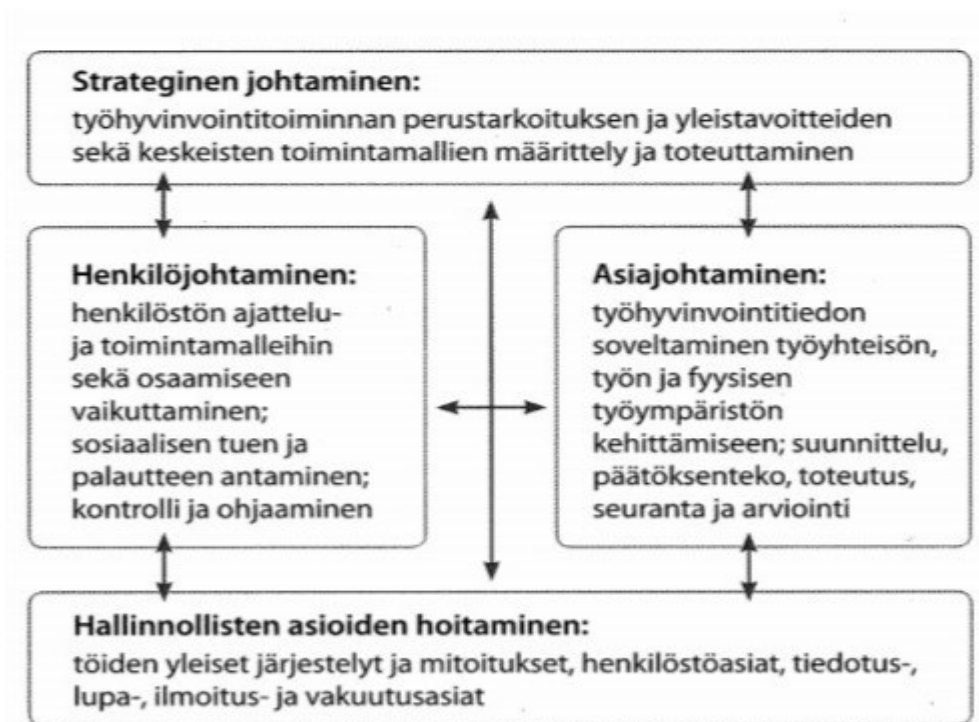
Strateginen johtaminen:
työhyvinvointitoiminnan perustarkoituksen ja yleistavoitteiden sekä keskeisten toimintamallien määrittely ja toteuttaminen

Henkilöjohtaminen:
henkilöstön ajattelu- ja toimintamalleihin sekä osaamiseen vaikuttaminen; sosiaalisen tuen ja palautteen antaminen; kontrolli ja ohjaaminen

Asiajohtaminen:
työhyvinvointitiedon soveltaminen työyhteisön, työn ja fyysisen työympäristön kehittämiseen; suunnittelu, päätöksenteko, toteutus, seuranta ja arviointi

Hallinnollisten asioiden hoitaminen:
töiden yleiset järjestelyt ja mitoitukset, henkilöstöasiat, tiedotus-, lupa-, ilmoitus- ja vakuutusasiat